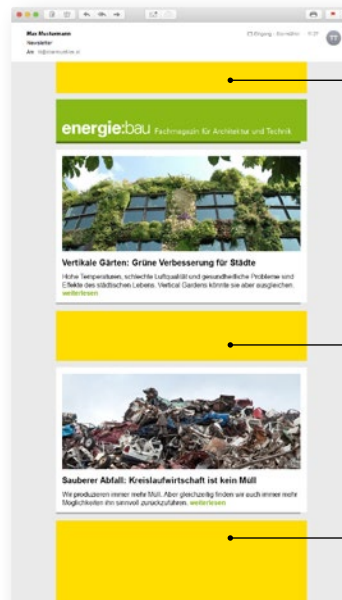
Max Mustermann
Newsletter
An: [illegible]

energie:bau Fachmagazin für Architektur und Technik

Vertikale Gärten: Grüne Verbesserung für Städte

Hohe Temperaturen, schlechte Luftqualität und gesundheitliche Probleme sind Effekte des städtischen Lebens. Vertical Gardens könnte sie aber ausgleichen. weiterlesen

Sauberer Abfall: Kreislaufwirtschaft ist kein Müll

Wir produzieren immer mehr Müll. Aber gleichzeitig finden wir auch immer mehr Möglichkeiten ihn sinnvoll zurückzuführen. weiterlesen